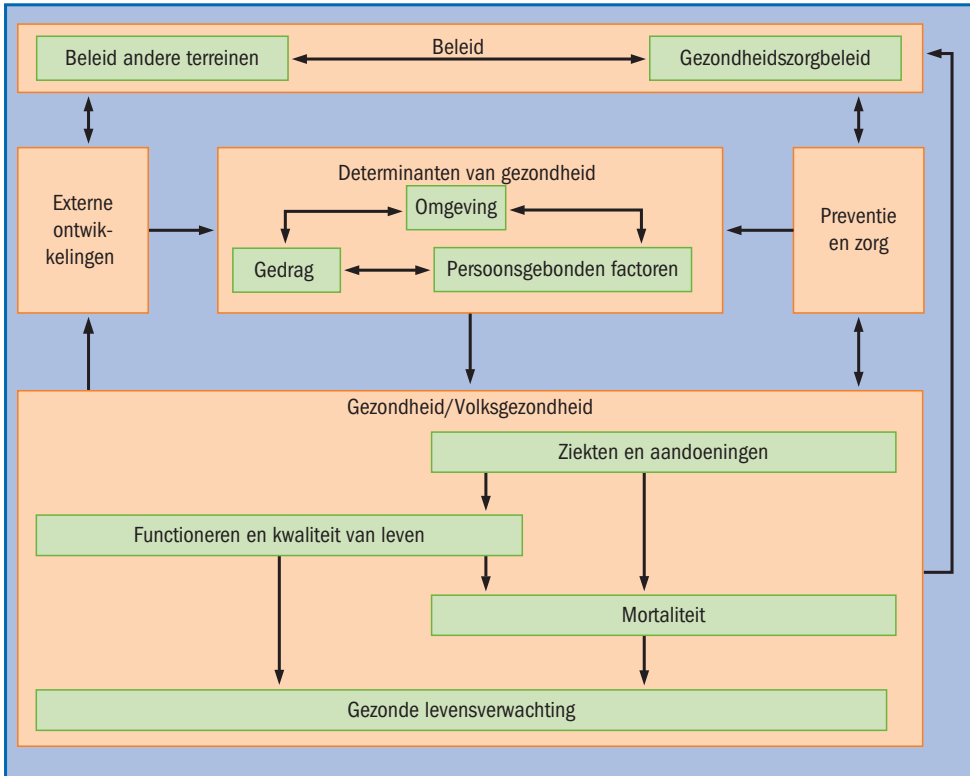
Beleid andere terreinen

Beleid

Gezondheidszorgbeleid

Externe ontwikkelingen

Determinanten van gezondheid

Omgeving

Gedrag

Persoonsgebonden factoren

Preventie en zorg

Gezondheid/Volksgezondheid

Ziekten en aandoeningen

Functioneren en kwaliteit van leven

Mortaliteit

Gezonde levensverwachting